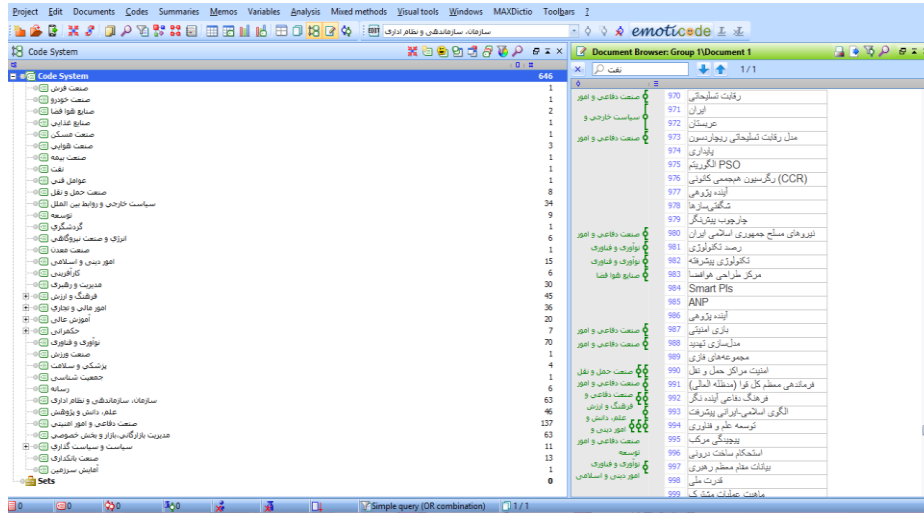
Project Edit Documents Codes Summaries Memos Variables Analysis Mixed methods Visual tools Windows MAXDictio Toolbars ?

سازمان، سازماندهی و نظام اداری

Code System

Document Browser: Group 1\Document 1

نفت 1 / 1

| Code System | 646 |
|---|---|
| صنعت فرش | 1 |
| صنعت خودرو | 1 |
| صنایع هوا فضا | 2 |
| صنایع غذایی | 1 |
| صنعت مسکن | 1 |
| صنعت هوایی | 3 |
| صنعت بیمه | 1 |
| نفت | 1 |
| عوامل فنی | 1 |
| صنعت حمل و نقل | 8 |
| سیاست خارجی و روابط بین الملل | 34 |
| توسعه | 9 |
| گردشگری | 1 |
| انرژی و صنعت نیروگاهی | 6 |
| صنعت معدن | 1 |
| امور دینی و اسلامی | 15 |
| کارآفرینی | 6 |
| مدیریت و رهبری | 30 |
| فرهنگ و ارزش | 45 |
| امور مالی و تجاری | 16 |
| آموزش عالی | 20 |
| حکمرانی | 7 |
| نوآوری و فناوری | 70 |
| صنعت ورزش | 1 |
| پزشکی و سلامت | 4 |
| جمعیت شناسی | 1 |
| رسانه | 6 |
| سازمان، سازماندهی و نظام اداری | 63 |
| علم، دانش و پژوهش | 46 |
| صنعت دفاعی و امور امنیتی | 137 |
| مدیریت بازرگانی،بازار و بخش خصوصی | 63 |
| سیاست و سیاست گذاری | 11 |
| صنعت بانکداری | 13 |
| آمایش سرزمین | 1 |
| Sets | 0 |

| | | |
|---|---|---|
| صنعت دفاعی و امور | 970 | رقابت تسلیحاتی |
| | 971 | ایران |
| سیاست خارجی و | 972 | عربستان |
| صنعت دفاعی و امور | 973 | مدل رقابت تسلیحاتی ریچاردسون |
| | 974 | پایداری |
| | 975 | PSO الگوریتم |
| | 976 | رگرسیون هیجمنی کلونی (CCR) |
| | 977 | آینده پژوهی |
| | 978 | شگفتی‌سازها |
| | 979 | چارچوب پیشرنگر |
| صنعت دفاعی و امور | 980 | نیروهای مسلح جمهوری اسلامی ایران |
| نوآوری و فناوری | 981 | رصد تکنولوژی |
| نوآوری و فناوری | 982 | تکنولوژی پیشرفته |
| صنایع هوا فضا | 983 | مرکز طراحی هوافضا |
| | 984 | Smart Pls |
| | 985 | ANP |
| | 986 | آینده پژوهی |
| صنعت دفاعی و امور | 987 | دارای امنیتی |
| صنعت دفاعی و امور | 988 | مدل‌سازی تهدید |
| | 989 | مجموعه‌های فازی |
| صنعت حمل و نقل | 990 | امنیت مراکز حمل و نقل |
| صنعت دفاعی و امور | 991 | فرماندهی معظم کل قوا (مدظله العالی) |
| صنعت دفاعی و امور | 992 | فرهنگ دفاعی آینده نگر |
| فرهنگ و ارزش | 993 | الگوی اسلامی-ایرانی پیشرفت |
| علم، دانش و | 994 | توسعه علم و فناوری |
| امور دینی و | 995 | پیچیدگی مرکب |
| صنعت دفاعی و امور | 996 | استحکام ساخت درونی |
| توسعه | 997 | بیانات مقام معظم رهبری |
| نوآوری و فناوری | 998 | قدرت ملی |
| امور دینی و اسلامی | 999 | ماهیت عملیات مشترک |

0 0 0 0 0 Simple query (OR combination) 1 / 1